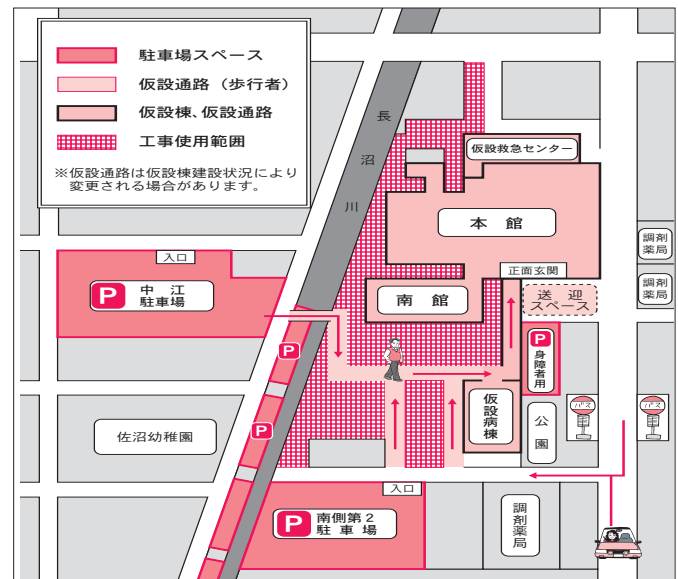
駐車場スペース
仮設通路（歩行者）
仮設棟、仮設通路
工事使用範囲
※仮設通路は仮設棟建設状況により変更される場合があります。

長沼川
仮設救急センター
本館
正面玄関
南館
送迎スペース
身障者用
仮設病棟
公園
入口
P 中江駐車場
P
P
佐沼幼稚園
入口
P 南側第２駐車場
調剤薬局
調剤薬局
調剤薬局
バス
バス